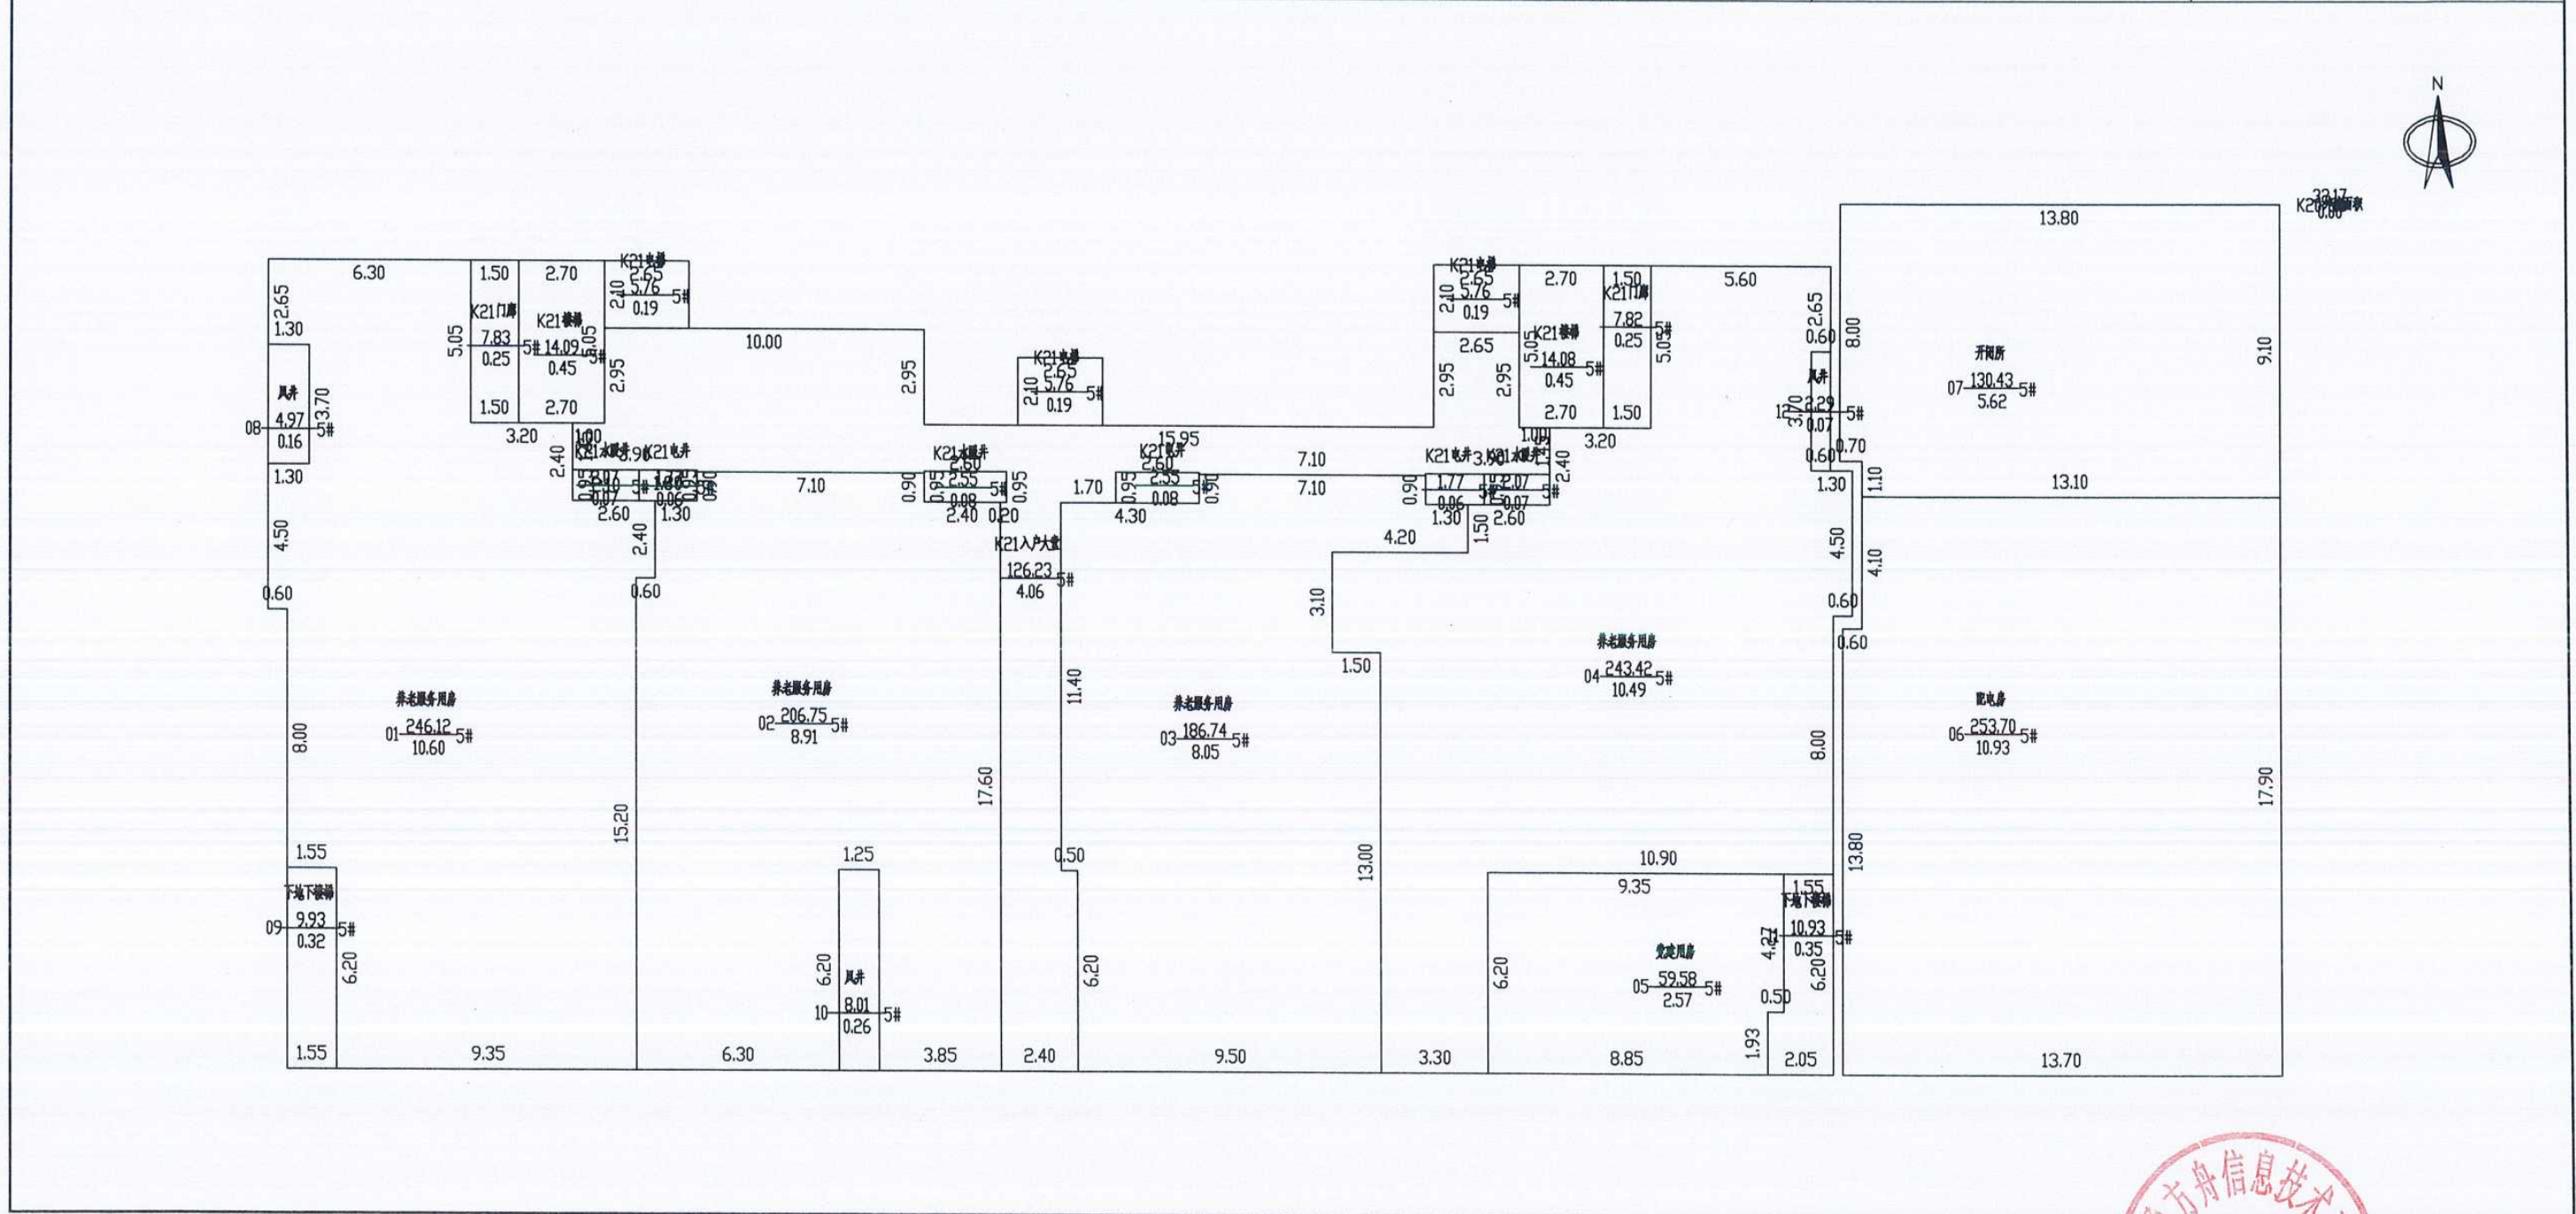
N

6.30
1.50 2.70
K21电梯
2.65
2.10 5.76 5#
0.19
2.65
1.30
K21门廊
5.05 7.83 5#
0.25
K21楼梯
14.09 5#
0.45
5.05
2.95
1.50 2.70
10.00
2.95
风井
08 4.97 5#
0.16
3.70
1.30
3.20
1.00
2.40
K21水暖井
K21电井
7.10
0.90
K21水暖井
2.60
2.55 5#
0.08
0.95
2.40 0.20
K21电梯
2.65
2.10 5.76 5#
0.19
15.95
K21电井
2.60
2.55 5#
0.08
1.70
4.30
7.10
7.10
2.60
1.30
2.40
4.50
0.60
0.60
K21入户大堂
126.23 5#
4.06
K21电梯
2.65
2.10 5.76 5#
0.19
2.65
2.95
2.95
2.70
K21门廊
1.50
7.82 5#
0.25
5.05
K21楼梯
5.05 14.08 5#
0.45
2.70 1.50
3.20
5.60
K21电井
3.90
K21水暖井
1.77
0.06
2.07
0.07
5#
1.30 2.60
0.90
2.40
1.50
4.20
3.10
1.50
K20
33.17
0.00
13.80
2.65
0.60
8.00
开闭所
07 130.43 5#
5.62
9.10
风井
2.29 5#
0.07
3.70
1.70
0.70
0.60
1.30
1.10
13.10
4.50
4.10
0.60
0.60
养老服务用房
04 243.42 5#
10.49
养老服务用房
01 246.12 5#
10.60
8.00
养老服务用房
02 206.75 5#
8.91
养老服务用房
03 186.74 5#
8.05
11.40
17.60
15.20
13.00
配电房
06 253.70 5#
10.93
8.00
17.90
13.80
1.55
下地下楼梯
09 9.93 5#
0.32
6.20
1.25
6.20
风井
10 8.01 5#
0.26
0.50
6.20
10.90
9.35
1.55
下地下楼梯
10.93 5#
0.35
4.27
6.20
6.20
党建用房
05 59.58 5#
2.57
0.50
1.93
1.55 9.35 6.30 3.85 2.40 9.50 3.30 8.85 2.05 13.70
方舟信息技术